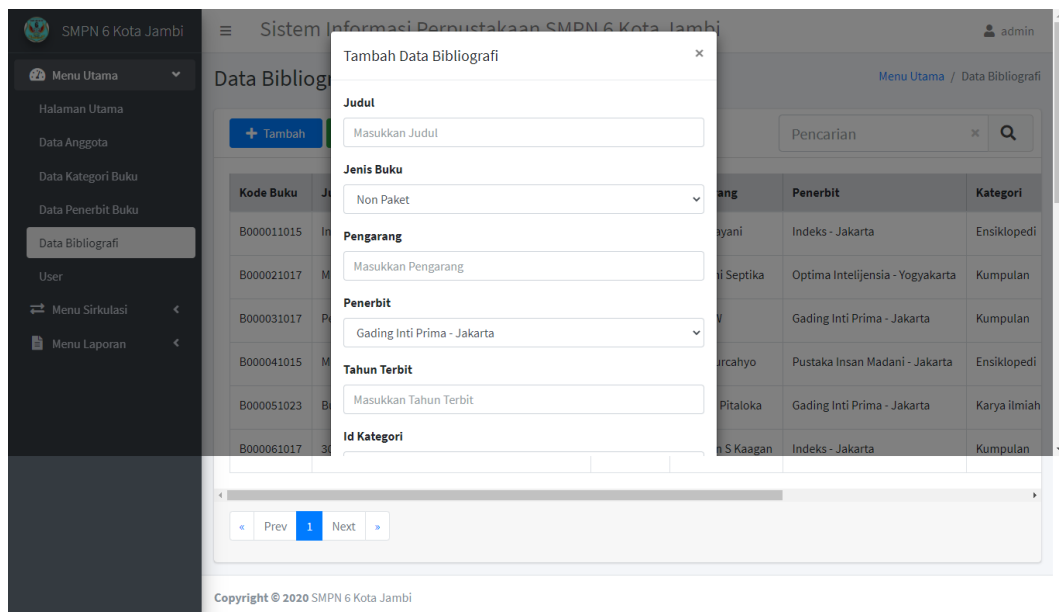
SMPN 6 Kota Jambi

≡ Sistem Informasi Perpustakaan SMPN 6 Kota Jambi

admin

Menu Utama

Halaman Utama

Data Anggota

Data Kategori Buku

Data Penerbit Buku

Data Bibliografi

User

Menu Sirkulasi

Menu Laporan

Data Bibliog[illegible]

Menu Utama / Data Bibliografi

+ Tambah

Pencarian

| Kode Buku | Ju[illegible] | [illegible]ang | Penerbit | Kategori |
|---|---|---|---|---|
| B000011015 | In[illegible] | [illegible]ayani | Indeks - Jakarta | Ensiklopedi |
| B000021017 | M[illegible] | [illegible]i Septika | Optima Intelijensia - Yogyakarta | Kumpulan |
| B000031017 | Pe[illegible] | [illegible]W | Gading Inti Prima - Jakarta | Kumpulan |
| B000041015 | M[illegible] | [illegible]urcahyo | Pustaka Insan Madani - Jakarta | Ensiklopedi |
| B000051023 | Bu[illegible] | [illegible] Pitaloka | Gading Inti Prima - Jakarta | Karya ilmiah |
| B000061017 | 30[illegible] | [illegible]n S Kaagan | Indeks - Jakarta | Kumpulan |

« Prev 1 Next »

Copyright © 2020 SMPN 6 Kota Jambi

Tambah Data Bibliografi ×

Judul

Masukkan Judul

Jenis Buku

Non Paket

Pengarang

Masukkan Pengarang

Penerbit

Gading Inti Prima - Jakarta

Tahun Terbit

Masukkan Tahun Terbit

Id Kategori